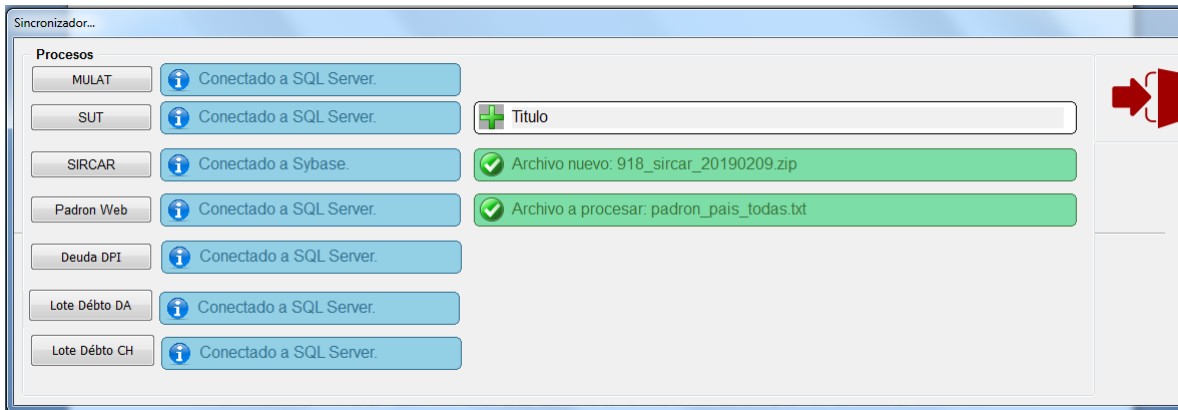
Sincronizador...

Procesos

MULAT
Conectado a SQL Server.

SUT
Conectado a SQL Server.

Titulo

SIRCAR
Conectado a Sybase.

Archivo nuevo: 918_sircar_20190209.zip

Padron Web
Conectado a SQL Server.

Archivo a procesar: padron_pais_todas.txt

Deuda DPI
Conectado a SQL Server.

Lote Débto DA
Conectado a SQL Server.

Lote Débto CH
Conectado a SQL Server.